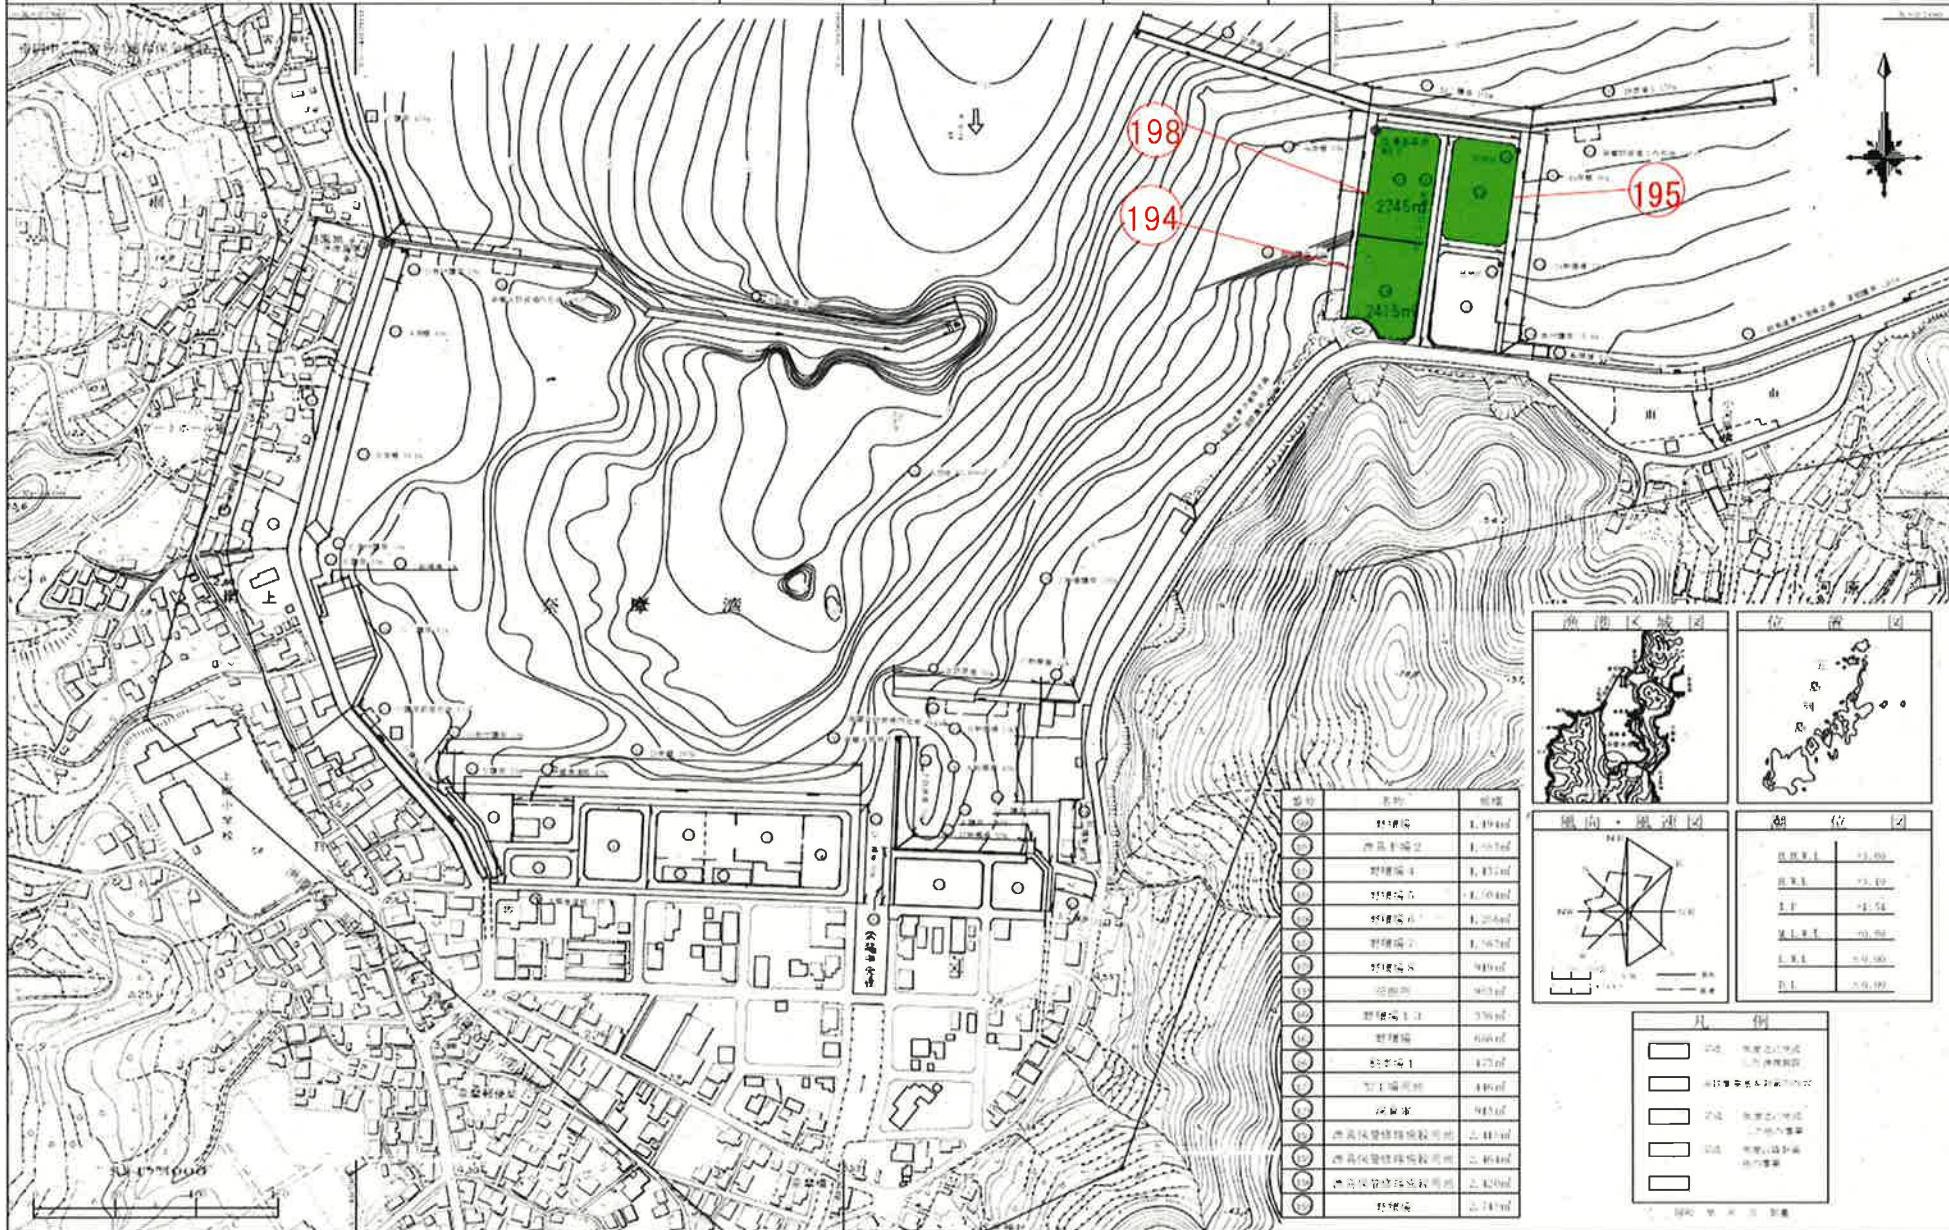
198

194

195

2345㎡

2415㎡

奈　摩　湾

漁港区域図

位置図

風向・風速図

潮位図

凡例

| 番号 | 名称 | 面積 |
|---|---|---|
| | 野積場 | 1,494㎡ |
| | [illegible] | 1,555㎡ |
| | 野積場4 | 1,475㎡ |
| | 野積場5 | 1,504㎡ |
| | 野積場6 | 1,258㎡ |
| | 野積場7 | 1,567㎡ |
| | 野積場8 | 949㎡ |
| | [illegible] | 903㎡ |
| | 野積場13 | 376㎡ |
| | 野積場 | 606㎡ |
| | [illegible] | 475㎡ |
| | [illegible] | 446㎡ |
| | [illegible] | 945㎡ |
| | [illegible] | 2,415㎡ |
| | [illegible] | 2,464㎡ |
| | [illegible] | 2,420㎡ |
| | 野積場 | 2,747㎡ |

H.H.W.L +3.60
H.W.L +3.19
L.P +1.54
M.L.W.L ±0.50
L.W.L ±0.00
D.L ±0.00

S=1:5000